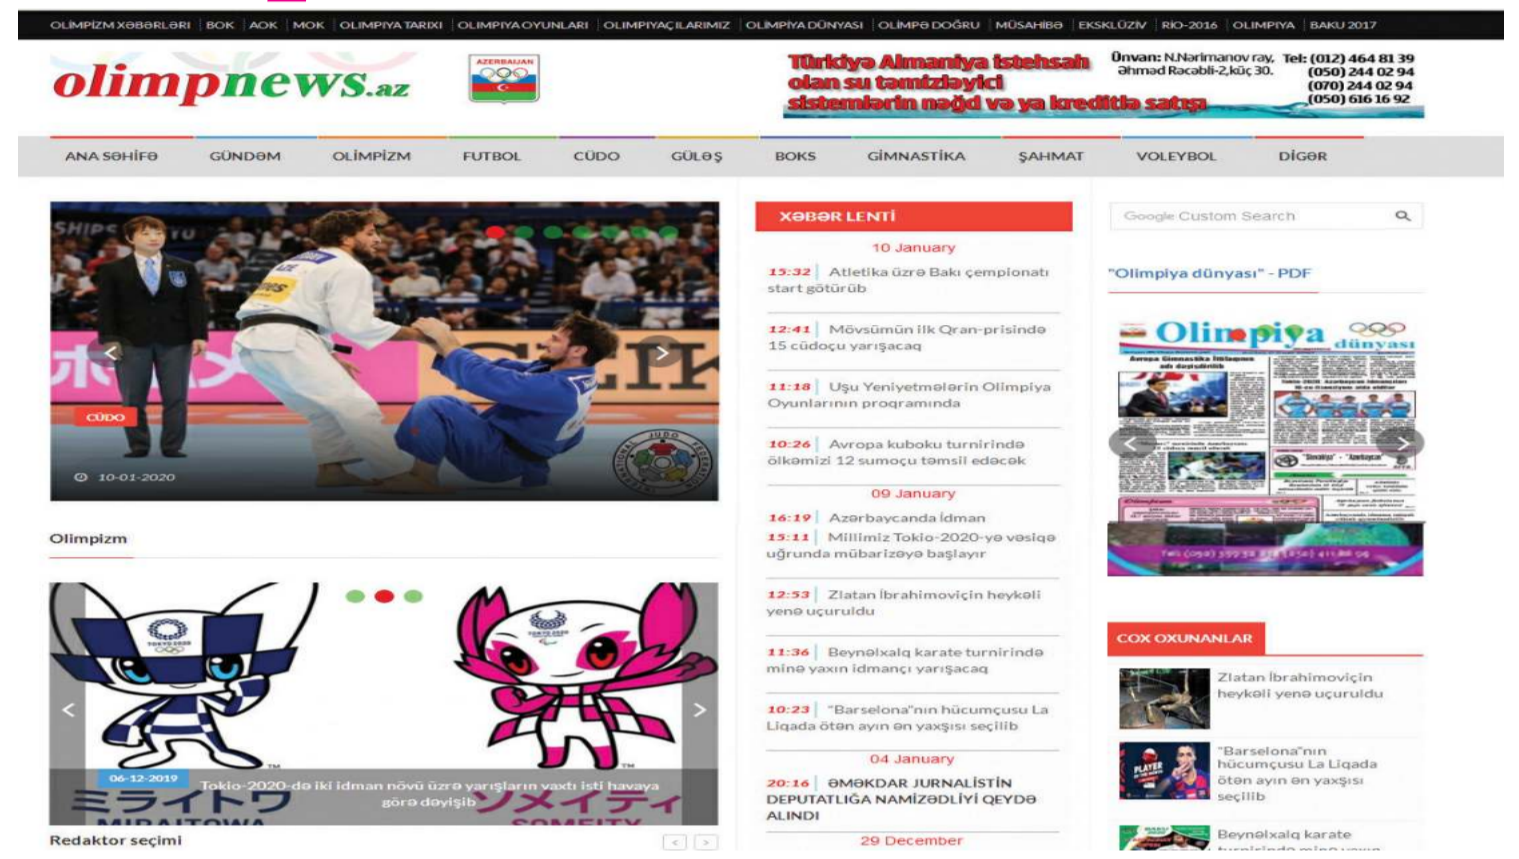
OLİMPİZM XƏBƏRLƏRİ | BOK | AOK | MOK | OLİMPİYA TARİXİ | OLİMPİYA OYUNLARI | OLİMPİYAÇILARIMIZ | OLİMPİYA DÜNYASI | OLİMPƏ DOĞRU | MÜSAHİBƏ | EKSKLÜZİV | RİO-2016 | OLİMPİYA | BAKU 2017

olimpnews.az

AZERBAIJAN

Türkiyə Almaniya istehsalı olan su təmizləyici sistemlərin nəğd və ya kreditlə satışı

Ünvan: N.Nərimanov ray, Əhməd Rəcəbli-2,küç 30.
Tel: (012) 464 81 39
(050) 244 02 94
(070) 244 02 94
(050) 616 16 92

ANA SƏHİFƏ | GÜNDƏM | OLİMPİZM | FUTBOL | CÜDO | GÜLƏŞ | BOKS | GİMNASTİKA | ŞAHMAT | VOLEYBOL | DİGƏR

CÜDO
10-01-2020

Olimpizm

06-12-2019
Tokio-2020-də iki idman növü üzrə yarışların vaxtı isti havaya görə dəyişib

Redaktor seçimi

XƏBƏR LENTİ

10 January
15:32 | Atletika üzrə Bakı çempionatı start götürüb
12:41 | Mövsümün ilk Qran-prisində 15 cüdoçu yarışacaq
11:18 | Uşu Yeniyetmələrin Olimpiya Oyunlarının proqramında
10:26 | Avropa kuboku turnirində ölkəmizi 12 sumoçu təmsil edəcək
09 January
16:19 | Azərbaycanda idman
15:11 | Millimiz Tokio-2020-yə vəsiqə uğrunda mübarizəyə başlayır
12:53 | Zlatan İbrahimoviçin heykəli yenə uçuruldu
11:36 | Beynəlxalq karate turnirində minə yaxın idmançı yarışacaq
10:23 | "Barselona"nın hücumçusu La Liqada ötən ayın ən yaxşısı seçilib
04 January
20:16 | ƏMƏKDAR JURNALİSTİN DEPUTATLIĞA NAMİZƏDLİYİ QEYDƏ ALINDI
29 December

Google Custom Search

"Olimpiya dünyası" - PDF

Olimpiya dünyası

ÇOX OXUNANLAR

Zlatan İbrahimoviçin heykəli yenə uçuruldu

"Barselona"nın hücumçusu La Liqada ötən ayın ən yaxşısı seçilib

Beynəlxalq karate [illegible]